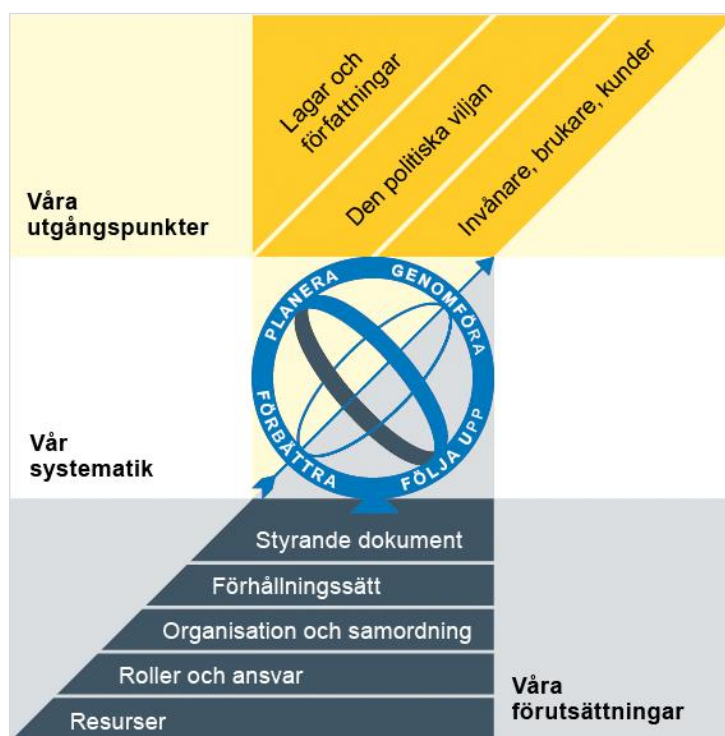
Våra utgångspunkter

Lagar och författningar

Den politiska viljan

Invånare, brukare, kunder

Vår systematik

PLANERA

GENOMFÖRA

FÖLJA UPP

FÖRBÄTTRA

Styrande dokument

Förhållningssätt

Organisation och samordning

Roller och ansvar

Resurser

Våra förutsättningar